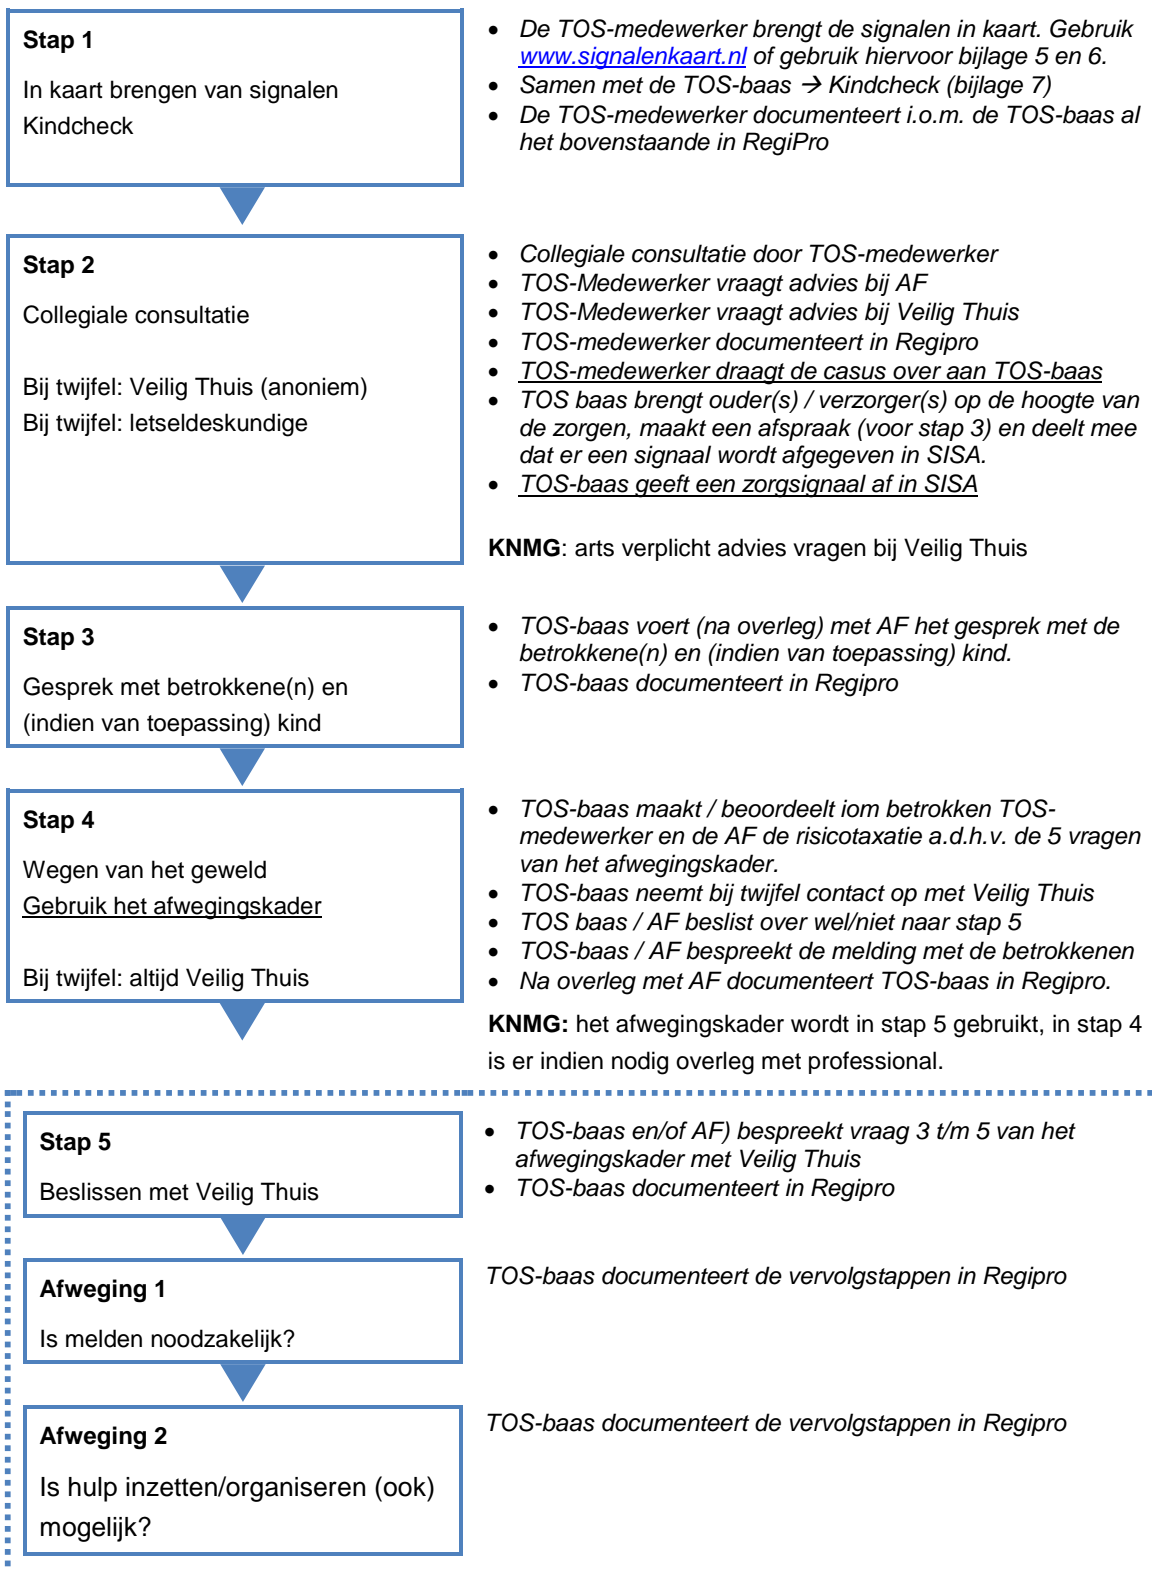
**Stap 1**

In kaart brengen van signalen
Kindcheck

- De TOS-medewerker brengt de signalen in kaart. Gebruik www.signalenkaart.nl of gebruik hiervoor bijlage 5 en 6.
- Samen met de TOS-baas → Kindcheck (bijlage 7)
- De TOS-medewerker documenteert i.o.m. de TOS-baas al het bovenstaande in RegiPro

**Stap 2**

Collegiale consultatie

Bij twijfel: Veilig Thuis (anoniem)
Bij twijfel: letseldeskundige

- Collegiale consultatie door TOS-medewerker
- TOS-Medewerker vraagt advies bij AF
- TOS-Medewerker vraagt advies bij Veilig Thuis
- TOS-medewerker documenteert in Regipro
- TOS-medewerker draagt de casus over aan TOS-baas
- TOS baas brengt ouder(s) / verzorger(s) op de hoogte van de zorgen, maakt een afspraak (voor stap 3) en deelt mee dat er een signaal wordt afgegeven in SISA.
- TOS-baas geeft een zorgsignaal af in SISA

**KNMG**: arts verplicht advies vragen bij Veilig Thuis

**Stap 3**

Gesprek met betrokkene(n) en (indien van toepassing) kind

- TOS-baas voert (na overleg) met AF het gesprek met de betrokkene(n) en (indien van toepassing) kind.
- TOS-baas documenteert in Regipro

**Stap 4**

Wegen van het geweld
Gebruik het afwegingskader

Bij twijfel: altijd Veilig Thuis

- TOS-baas maakt / beoordeelt iom betrokken TOS-medewerker en de AF de risicotaxatie a.d.h.v. de 5 vragen van het afwegingskader.
- TOS-baas neemt bij twijfel contact op met Veilig Thuis
- TOS baas / AF beslist over wel/niet naar stap 5
- TOS-baas / AF bespreekt de melding met de betrokkenen
- Na overleg met AF documenteert TOS-baas in Regipro.

**KNMG:** het afwegingskader wordt in stap 5 gebruikt, in stap 4 is er indien nodig overleg met professional.

**Stap 5**

Beslissen met Veilig Thuis

- TOS-baas en/of AF) bespreekt vraag 3 t/m 5 van het afwegingskader met Veilig Thuis
- TOS-baas documenteert in Regipro

**Afweging 1**

Is melden noodzakelijk?

TOS-baas documenteert de vervolgstappen in Regipro

**Afweging 2**

Is hulp inzetten/organiseren (ook) mogelijk?

TOS-baas documenteert de vervolgstappen in Regipro